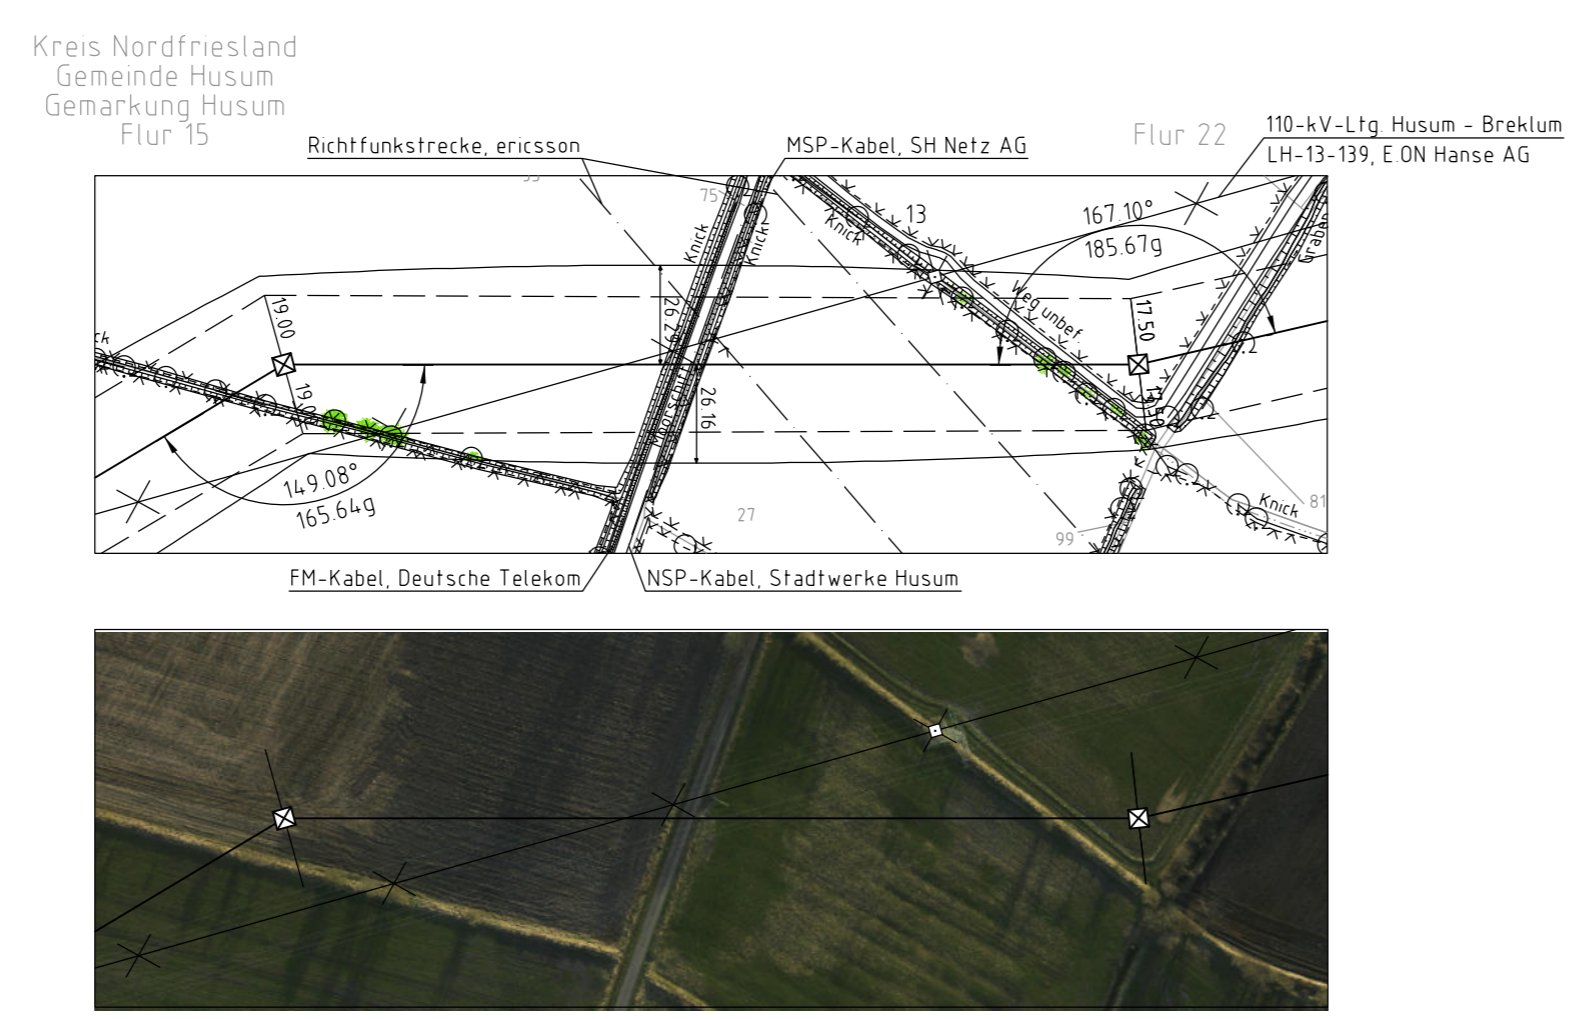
Kreis Nordfriesland
Gemeinde Husum
Gemarkung Husum
Flur 15

Richtfunkstrecke, ericsson

MSP-Kabel, SH Netz AG

Flur 22

110-kV-Ltg. Husum - Breklum
LH-13-139, E.ON Hanse AG

75

Knick

Knick

13

Knick

167.10°
185.67g

Graben

19.00

26.79

Weg unbef.

17.50

19.00

Moorschiff

26.16

17.50

149.08°
165.64g

27

99

Knick

81

FM-Kabel, Deutsche Telekom

NSP-Kabel, Stadtwerke Husum